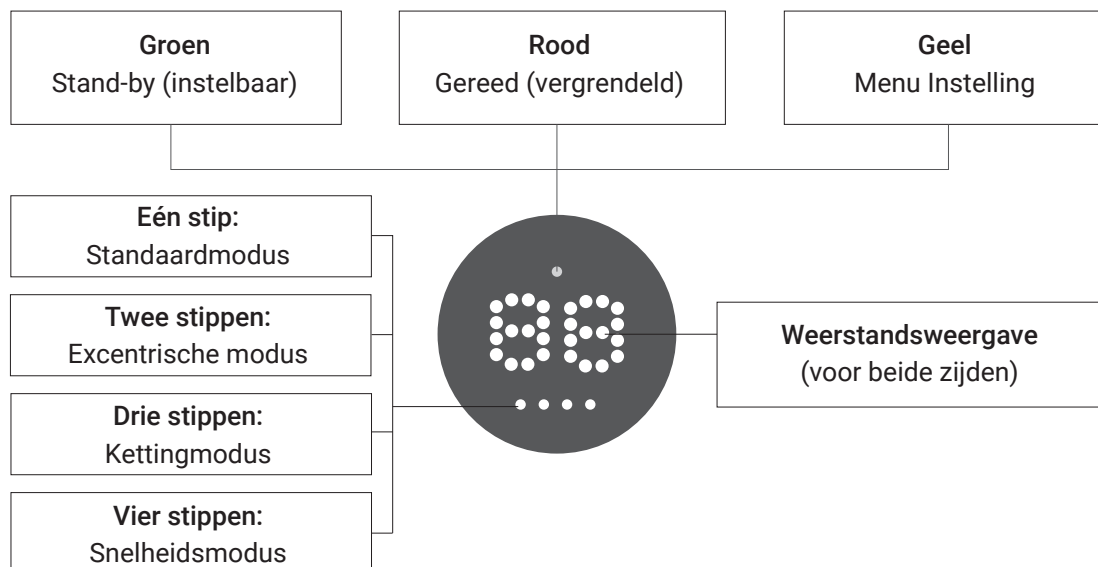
Groen
Stand-by (instelbaar)

Rood
Gereed (vergrendeld)

Geel
Menu Instelling

Eén stip:
Standaardmodus

Twee stippen:
Excentrische modus

Drie stippen:
Kettingmodus

Vier stippen:
Snelheidsmodus

Weerstandsweergave
(voor beide zijden)